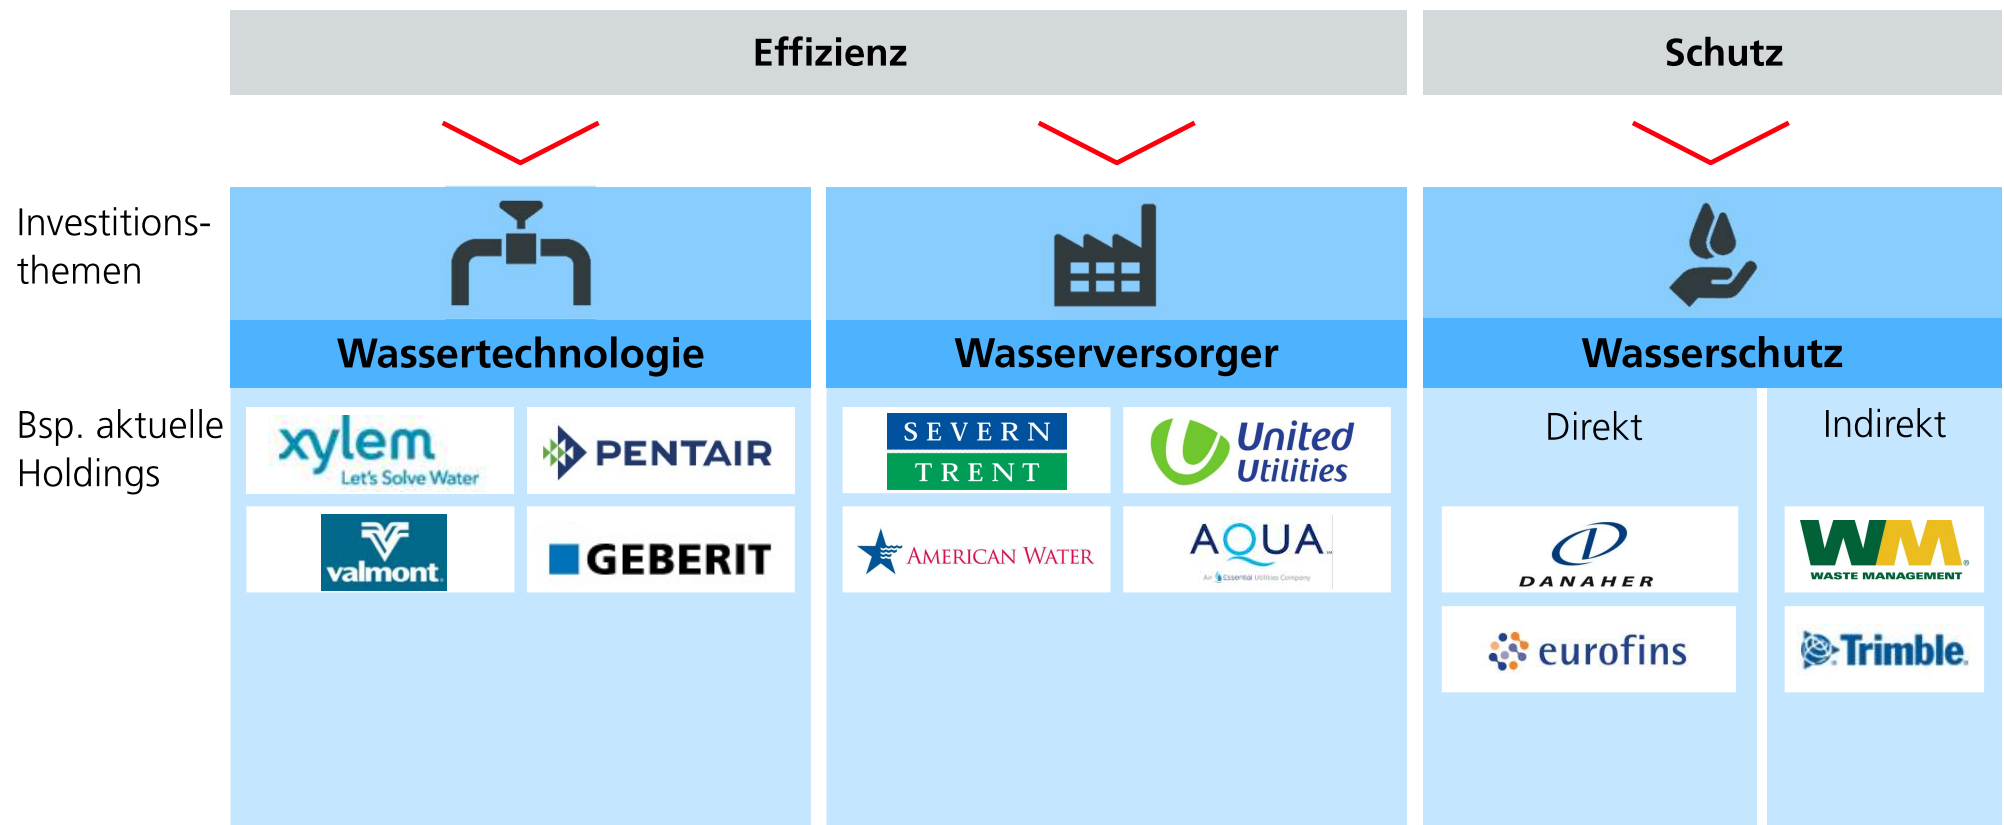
Effizienz

Schutz

Investitionsthemen

Wassertechnologie

Wasserversorger

Wasserschutz

Bsp. aktuelle Holdings

xylem Let's Solve Water

PENTAIR

valmont

GEBERIT

SEVERN TRENT

United Utilities

AMERICAN WATER

AQUA

An Essential Utilities Company

Direkt

Indirekt

DANAHER

WM WASTE MANAGEMENT

eurofins

Trimble